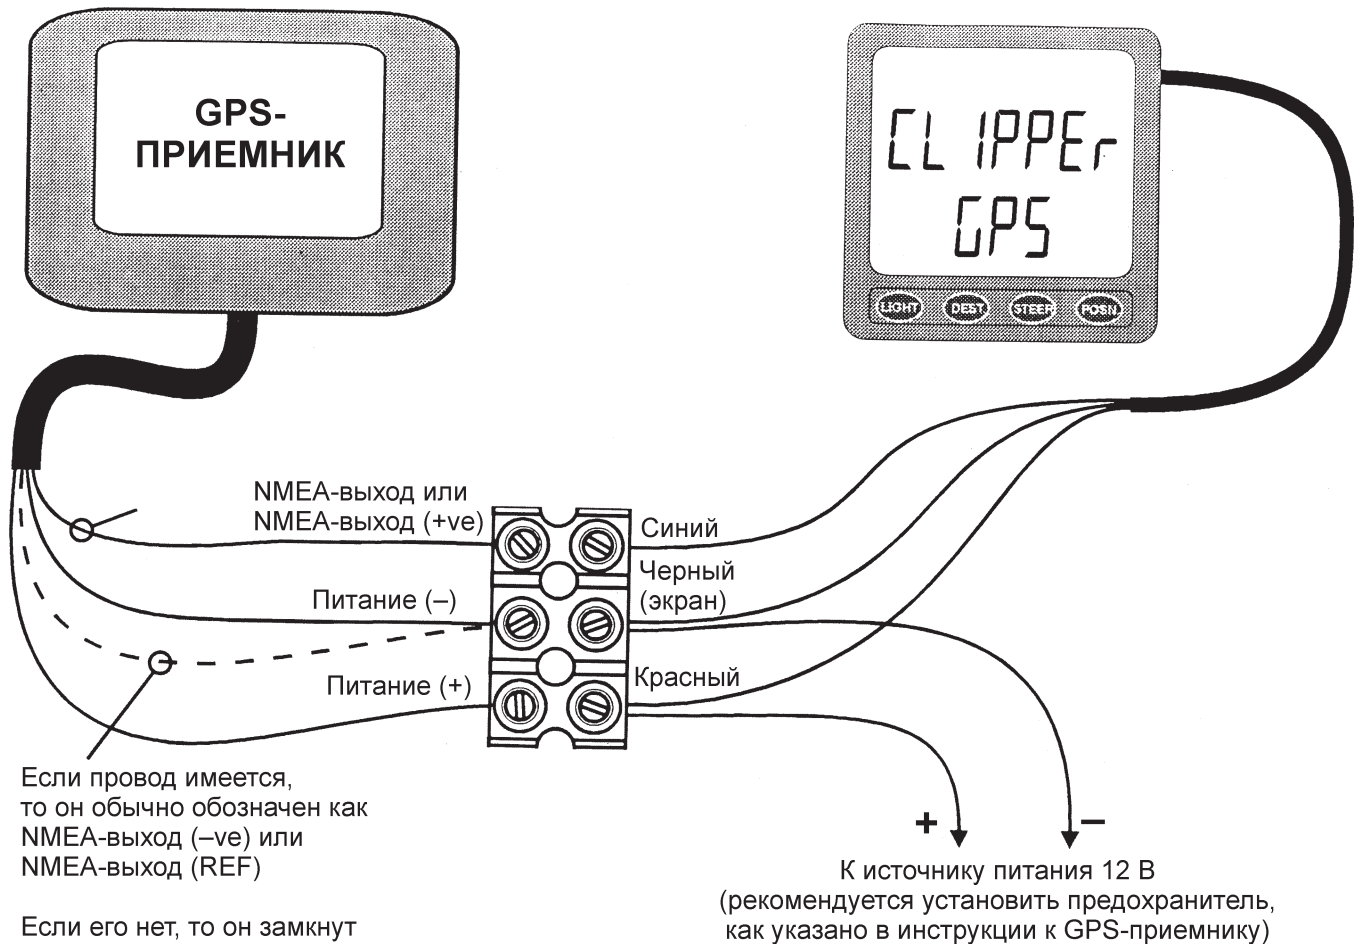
GPS-
ПРИЕМНИК

CLIPPEr
GPS

LIGHT DEST STEER POSN

NMEA-выход или
NMEA-выход (+ve)

Синий

Черный
(экран)

Питание (–)

Питание (+)

Красный

Если провод имеется, то он обычно обозначен как NMEA-выход (–ve) или NMEA-выход (REF)

Если его нет, то он замкнут

+

–

К источнику питания 12 В
(рекомендуется установить предохранитель, как указано в инструкции к GPS-приемнику)